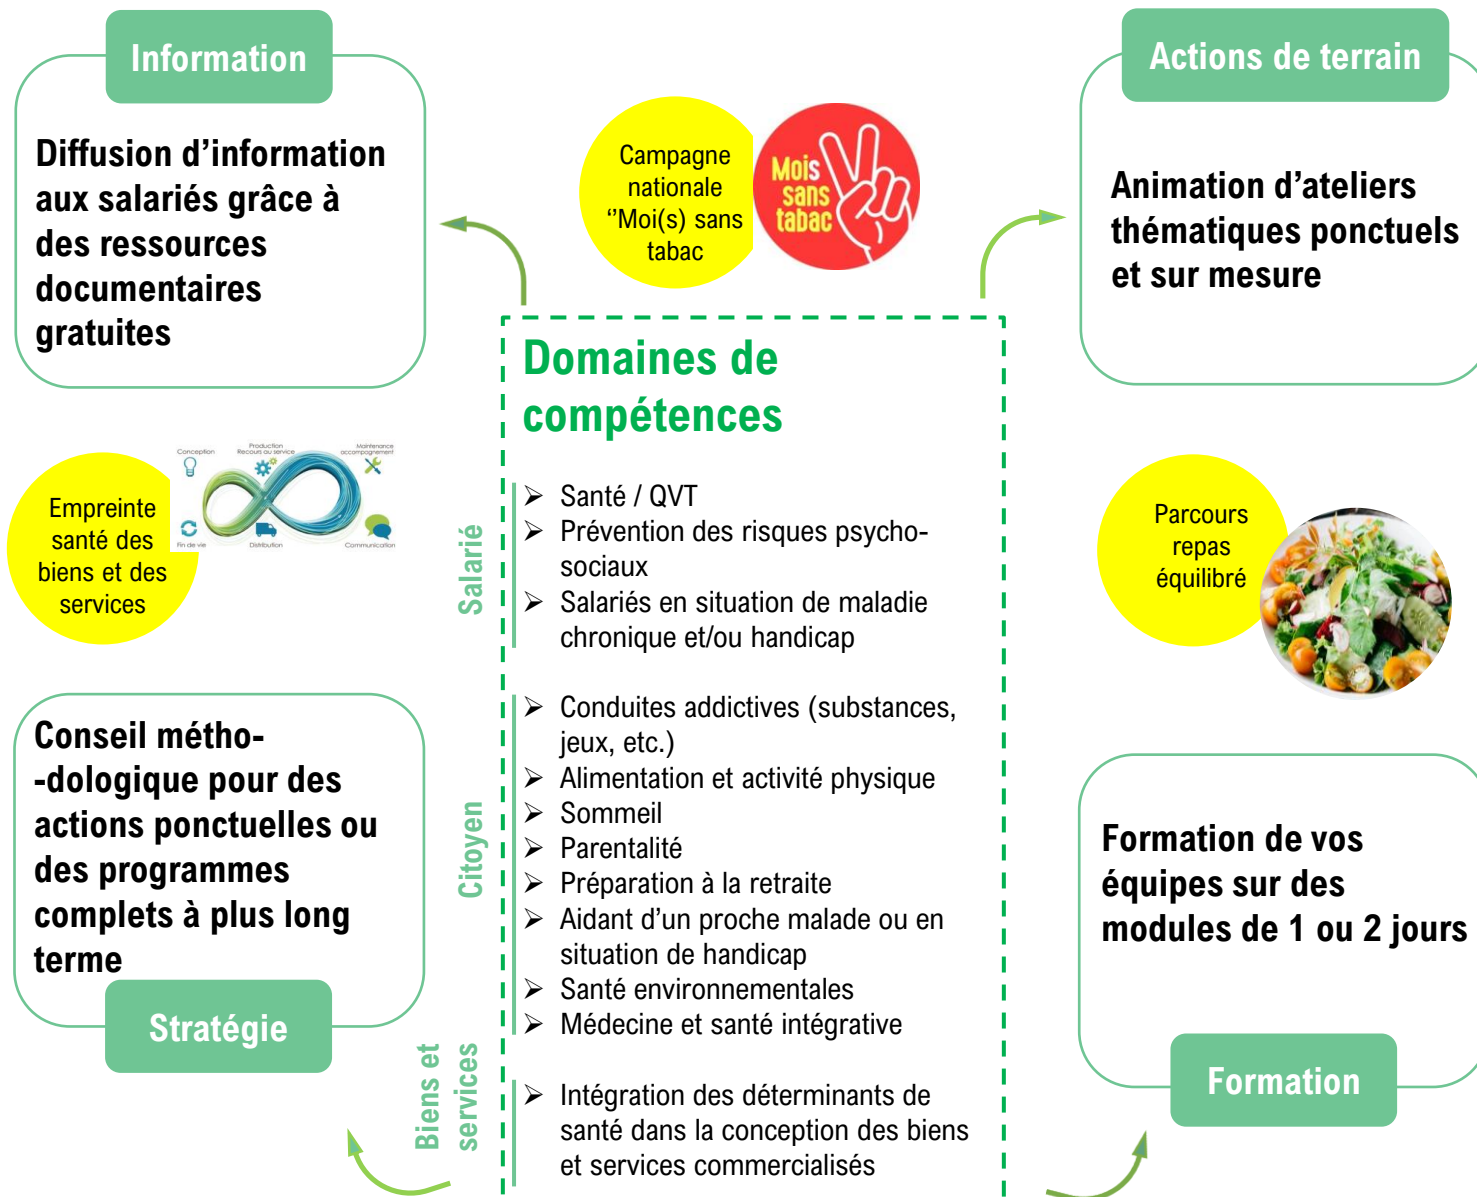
Information

Diffusion d'information aux salariés grâce à des ressources documentaires gratuites

Campagne nationale ''Moi(s) sans tabac

Mois sans tabac

Actions de terrain

Animation d'ateliers thématiques ponctuels et sur mesure

Domaines de compétences

Salarié

➢ Santé / QVT
➢ Prévention des risques psycho-sociaux
➢ Salariés en situation de maladie chronique et/ou handicap

Citoyen

➢ Conduites addictives (substances, jeux, etc.)
➢ Alimentation et activité physique
➢ Sommeil
➢ Parentalité
➢ Préparation à la retraite
➢ Aidant d'un proche malade ou en situation de handicap
➢ Santé environnementales
➢ Médecine et santé intégrative

Biens et services

➢ Intégration des déterminants de santé dans la conception des biens et services commercialisés

Empreinte santé des biens et des services

Conception
Production Recours au service
Maintenance accompagnement
Fin de vie
Distribution
Communication

Parcours repas équilibré

Conseil métho--dologique pour des actions ponctuelles ou des programmes complets à plus long terme

Stratégie

Formation de vos équipes sur des modules de 1 ou 2 jours

Formation